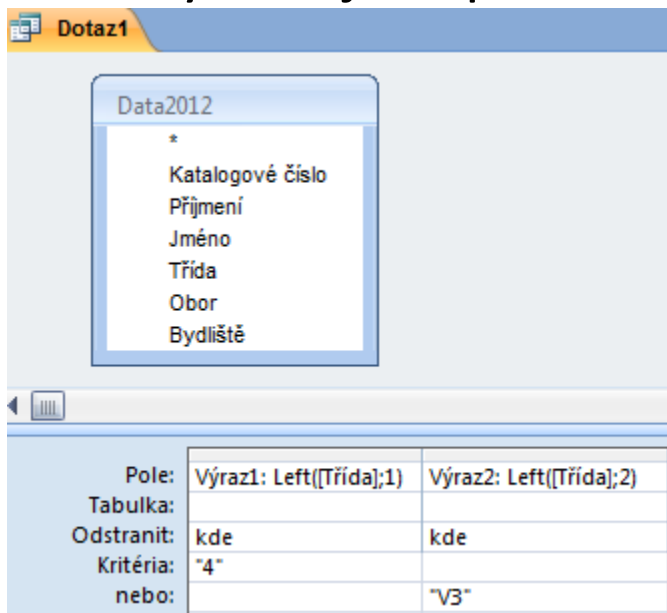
Dotaz1

Data2012
*
Katalogové číslo
Příjmení
Jméno
Třída
Obor
Bydliště

| | | |
|---|---|---|
| Pole: | Výraz1: Left([Třída];1) | Výraz2: Left([Třída];2) |
| Tabulka: | | |
| Odstranit: | kde | kde |
| Kritéria: | "4" | |
| nebo: | | "V3" |